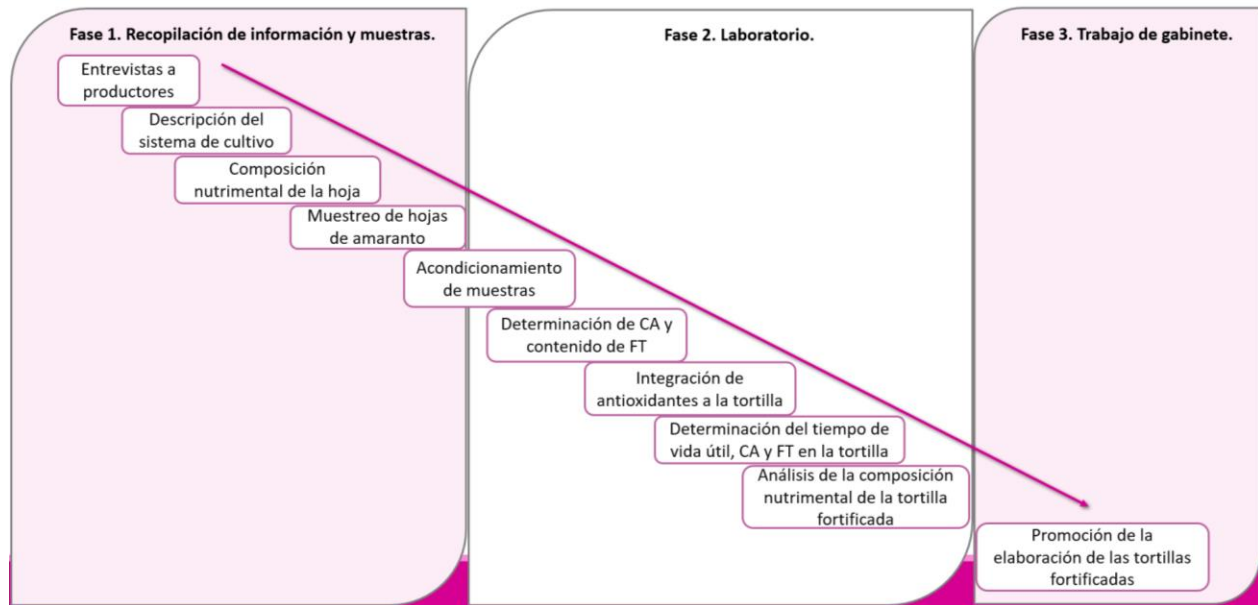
Fase 1. Recopilación de información y muestras.

Fase 2. Laboratorio.

Fase 3. Trabajo de gabinete.

Entrevistas a productores

Descripción del sistema de cultivo

Composición nutrimental de la hoja

Muestreo de hojas de amaranto

Acondicionamiento de muestras

Determinación de CA y contenido de FT

Integración de antioxidantes a la tortilla

Determinación del tiempo de vida útil, CA y FT en la tortilla

Análisis de la composición nutrimental de la tortilla fortificada

Promoción de la elaboración de las tortillas fortificadas